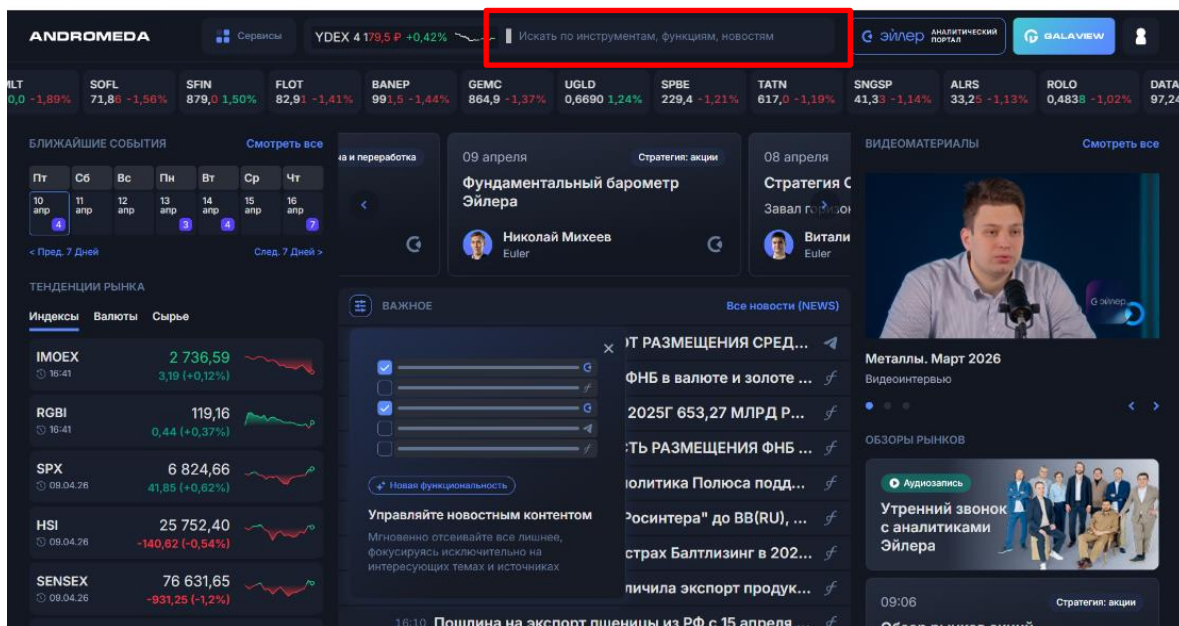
ANDROMEDA Сервисы YDEX 4 179,5 ₽ +0,42% Искать по инструментам, функциям, новостям эйлер АНАЛИТИЧЕСКИЙ ПОРТАЛ GALAVIEW

MLT ,0 -1,89% SOFL 71,86 -1,56% SFIN 879,0 1,50% FLOT 82,91 -1,41% BANEP 991,5 -1,44% GEMC 864,9 -1,37% UGLD 0,6690 1,24% SPBE 229,4 -1,21% TATN 617,0 -1,19% SNGSP 41,33 -1,14% ALRS 33,25 -1,13% ROLO 0,4838 -1,02% DATA 97,2

БЛИЖАЙШИЕ СОБЫТИЯ Смотреть все

| Пт | Сб | Вс | Пн | Вт | Ср | Чт |
|---|---|---|---|---|---|---|
| 10 апр 4 | 11 апр | 12 апр | 13 апр 3 | 14 апр 4 | 15 апр | 16 апр 7 |

< Пред. 7 Дней След. 7 Дней >

ТЕНДЕНЦИИ РЫНКА

Индексы Валюты Сырье

IMOEX 16:41 2 736,59 3,19 (+0,12%)
RGBI 16:41 119,16 0,44 (+0,37%)
SPX 09.04.26 6 824,66 41,85 (+0,62%)
HSI 09.04.26 25 752,40 -140,62 (-0,54%)
SENSEX 09.04.26 76 631,65 -931,25 (-1,2%)

а и переработка

09 апреля Стратегия: акции
Фундаментальный барометр Эйлера
Николай Михеев Euler

08 апреля
Стратегия С
Завал горизон
Витали Euler

ВАЖНОЕ Все новости (NEWS)

Новая функциональность
Управляйте новостным контентом
Мгновенно отсеивайте все лишнее, фокусируясь исключительно на интересующих темах и источниках

ОТ РАЗМЕЩЕНИЯ СРЕД...
ФНБ в валюте и золоте ...
2025Г 653,27 МЛРД Р...
СТЬ РАЗМЕЩЕНИЯ ФНБ ...
олитика Полюса подд...
Росинтера" до BB(RU), ...
страх Балтлизинг в 202...
личила экспорт продук...
16:10 Пошлина на экспорт пшеницы из РФ с 15 апреля ...

ВИДЕОМАТЕРИАЛЫ Смотреть все

эйлер
Металлы. Март 2026
Видеоинтервью

ОБЗОРЫ РЫНКОВ

Аудиозапись
Утренний звонок с аналитиками Эйлера

09:06 Стратегия: акции